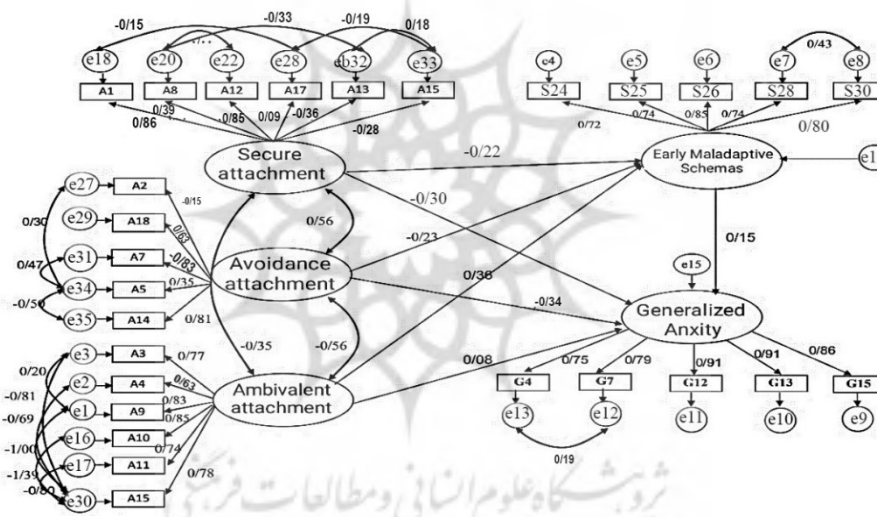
-0/15
-0/33
-0/19
0/18
e18
e20
e22
e28
eb32
e33
A1
A8
A12
A17
A13
A15
0/39
-0/85
0/09
-0/36
0/86
-0/28
Secure attachment
c4
e5
e6
e7
e8
0/43
S24
S25
S26
S28
S30
0/72
0/74
0/85
0/74
0/80
-0/22
Early Maladaptive Schemas
e1
-0/30
e27
A2
-0/15
e29
A18
0/56
0/30
0/63
e31
A7
-0/83
-0/23
0/15
0/47
Avoidance attachment
e34
A5
0/35
e15
-0/50
e35
A14
0/81
0/36
-0/34
Generalized Anxity
e3
A3
0/77
-0/35
-0/56
0/20
e2
A4
0/63
0/08
-0/81
e1
A9
0/83
0/85
Ambivalent attachment
0/75
0/79
0/91
0/91
0/86
-0/69
e16
A10
0/74
G4
G7
G12
G13
G15
-1/00
e17
A11
0/78
e13
e12
e11
e10
e9
-1/39
-0/80
e30
A15
0/19
پژوهشگاه علوم انسانی و مطالعات فرهنگی